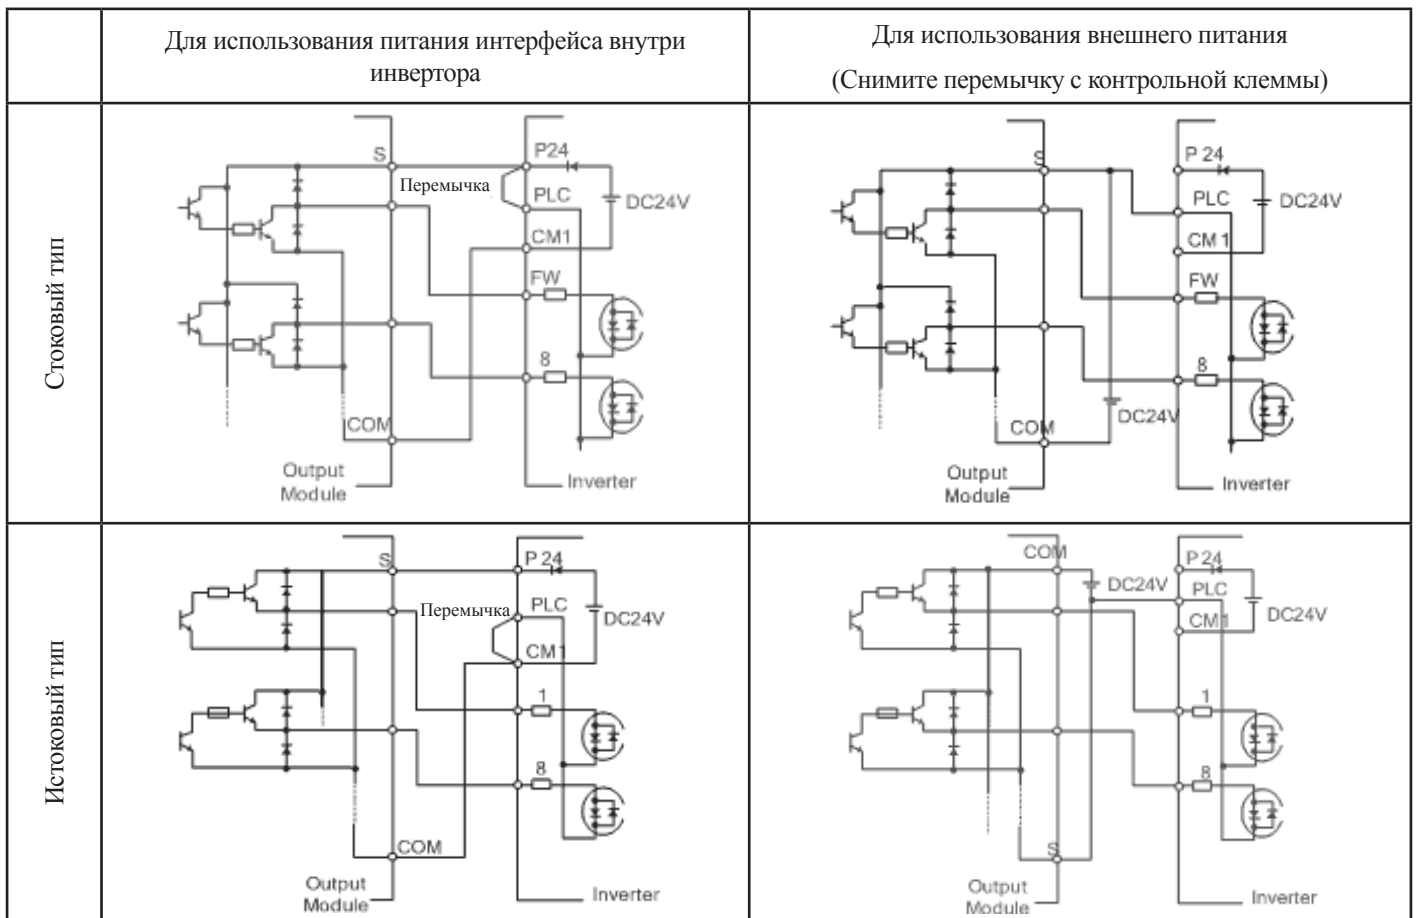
| | Для использования питания интерфейса внутри инвертора | Для использования внешнего питания (Снимите перемычку с контрольной клеммы) |
|---|---|---|
| Стоковый тип | S, P24, Перемычка, PLC, DC24V, CM1, FW, 8, COM, Output Module, Inverter | S, P 24, PLC, DC24V, CM 1, FW, 8, DC24V, COM, Output Module, Inverter |
| Истоковый тип | S, P 24, Перемычка, PLC, DC24V, CM1, 1, 8, COM, Output Module, Inverter | COM, DC24V, P 24, PLC, CM1, DC24V, 1, 8, S, Output Module, Inverter |